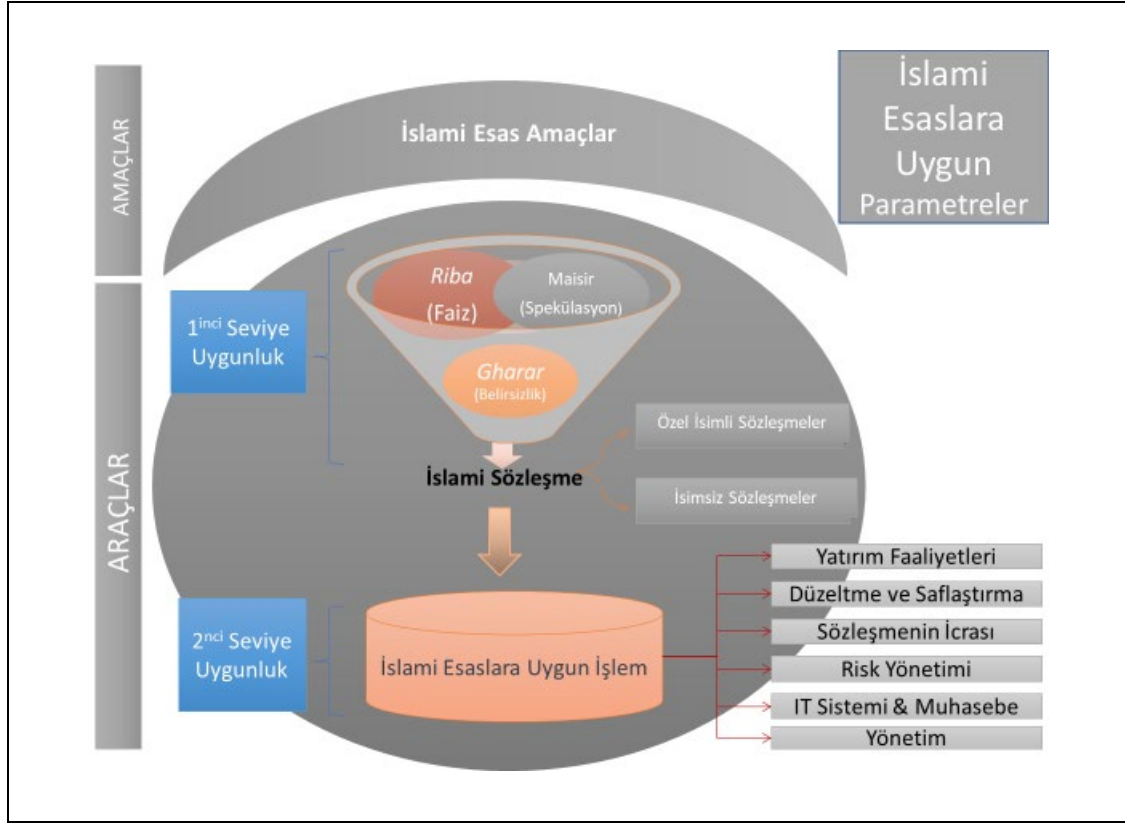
AMAÇLAR

İslami Esas Amaçlar

İslami Esaslara Uygun Parametreler

ARAÇLAR

1$^{inci}$ Seviye Uygunluk

Riba (Faiz)

Maisir (Spekülasyon)

Gharar (Belirsizlik)

Özel İsimli Sözleşmeler

İslami Sözleşme

İsimsiz Sözleşmeler

2$^{nci}$ Seviye Uygunluk

İslami Esaslara Uygun İşlem

Yatırım Faaliyetleri

Düzeltme ve Saflaştırma

Sözleşmenin İcrası

Risk Yönetimi

IT Sistemi & Muhasebe

Yönetim